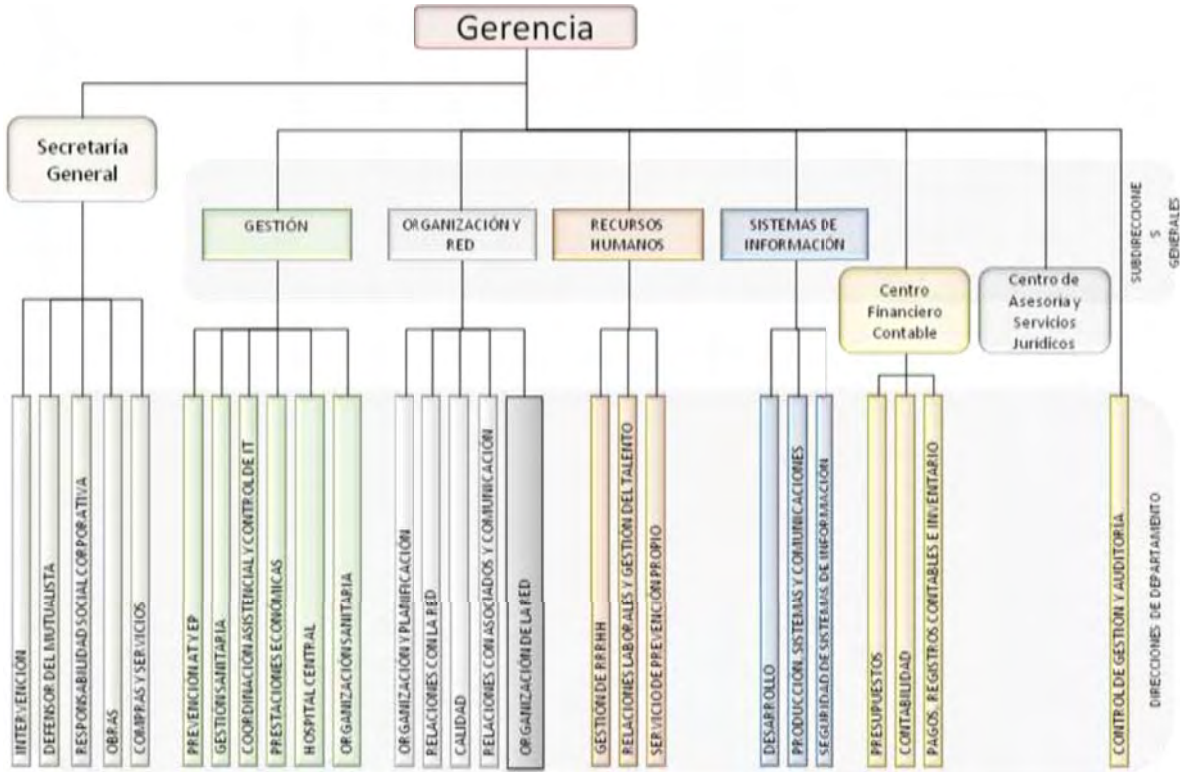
Gerencia

Secretaría General

GESTIÓN

ORGANIZACIÓN Y RED

RECURSOS HUMANOS

SISTEMAS DE INFORMACIÓN

Centro Financiero Contable

Centro de Asesoría y Servicios Jurídicos

SUBDIRECCIONES GENERALES

INTERVENCIÓN

DEFENSOR DEL MUTUALISTA

RESPONSABILIDAD SOCIAL CORPORATIVA

OBRAS

COMPRAS Y SERVICIOS

PREVENCIÓN AT Y EP

GESTIÓN SANITARIA

COORDINACIÓN ASISTENCIAL Y CONTROL DE IT

PRESTACIONES ECONÓMICAS

HOSPITAL CENTRAL

ORGANIZACIÓN SANITARIA

ORGANIZACIÓN Y PLANIFICACIÓN

RELACIONES CON LA RED

CALIDAD

RELACIONES CON ASOCIADOS Y COMUNICACIÓN

ORGANIZACIÓN DE LA RED

GESTIÓN DE RRHH

RELACIONES LABORALES Y GESTIÓN DEL TALENTO

SERVICIO DE PREVENCIÓN PROPIO

DESARROLLO

PRODUCCIÓN, SISTEMAS Y COMUNICACIONES

SEGURIDAD DE SISTEMAS DE INFORMACIÓN

PRESUPUESTOS

CONTABILIDAD

PAGOS, REGISTROS CONTABLES E INVENTARIO

CONTROL DE GESTIÓN Y AUDITORIA

DIRECCIONES DE DEPARTAMENTO